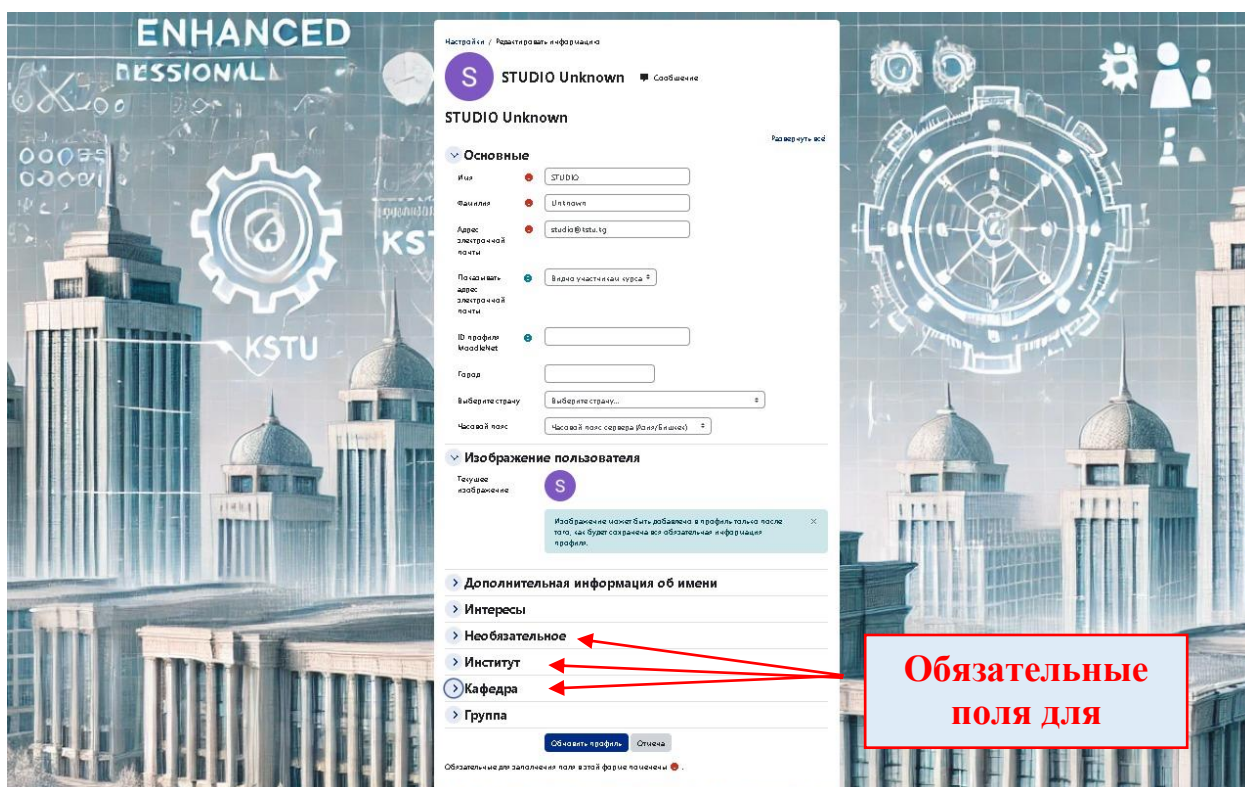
ENHANCED
DESSIONAL
KSTU
KSTU

Настройки / Редактировать информацию

S STUDIO Unknown Сообщение

STUDIO Unknown

Развернуть всё

Основные

Имя STUDIO

Фамилия Unknown

Адрес электронной почты studio@kstu.kg

Показывать адрес электронной почты Видно участникам курса

ID профиля MoodleNet

Город

Выберите страну Выберите страну...

Часовой пояс Часовой пояс сервера (Азия/Бишкек)

Изображение пользователя

Текущее изображение S

Изображение может быть добавлено в профиль только после того, как будет сохранена вся обязательная информация профиля.

Дополнительная информация об имени

Интересы

Необязательное

Институт

Кафедра

Группа

Обновить профиль Отмена

Обязательные для заполнения поля в этой форме помечены .

Обязательные поля для